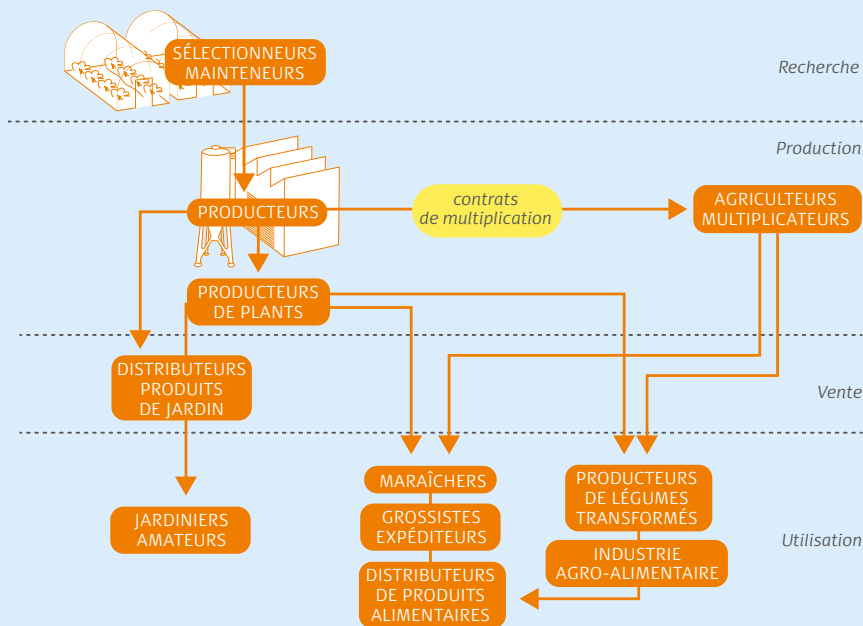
SÉLECTIONNEURS MAINTENEURS

Recherche

Production

PRODUCTEURS

contrats de multiplication

AGRICULTEURS MULTIPLICATEURS

PRODUCTEURS DE PLANTS

DISTRIBUTEURS PRODUITS DE JARDIN

Vente

JARDINIERS AMATEURS

MARAÎCHERS

GROSSISTES EXPÉDITEURS

DISTRIBUTEURS DE PRODUITS ALIMENTAIRES

PRODUCTEURS DE LÉGUMES TRANSFORMÉS

INDUSTRIE AGRO-ALIMENTAIRE

Utilisation